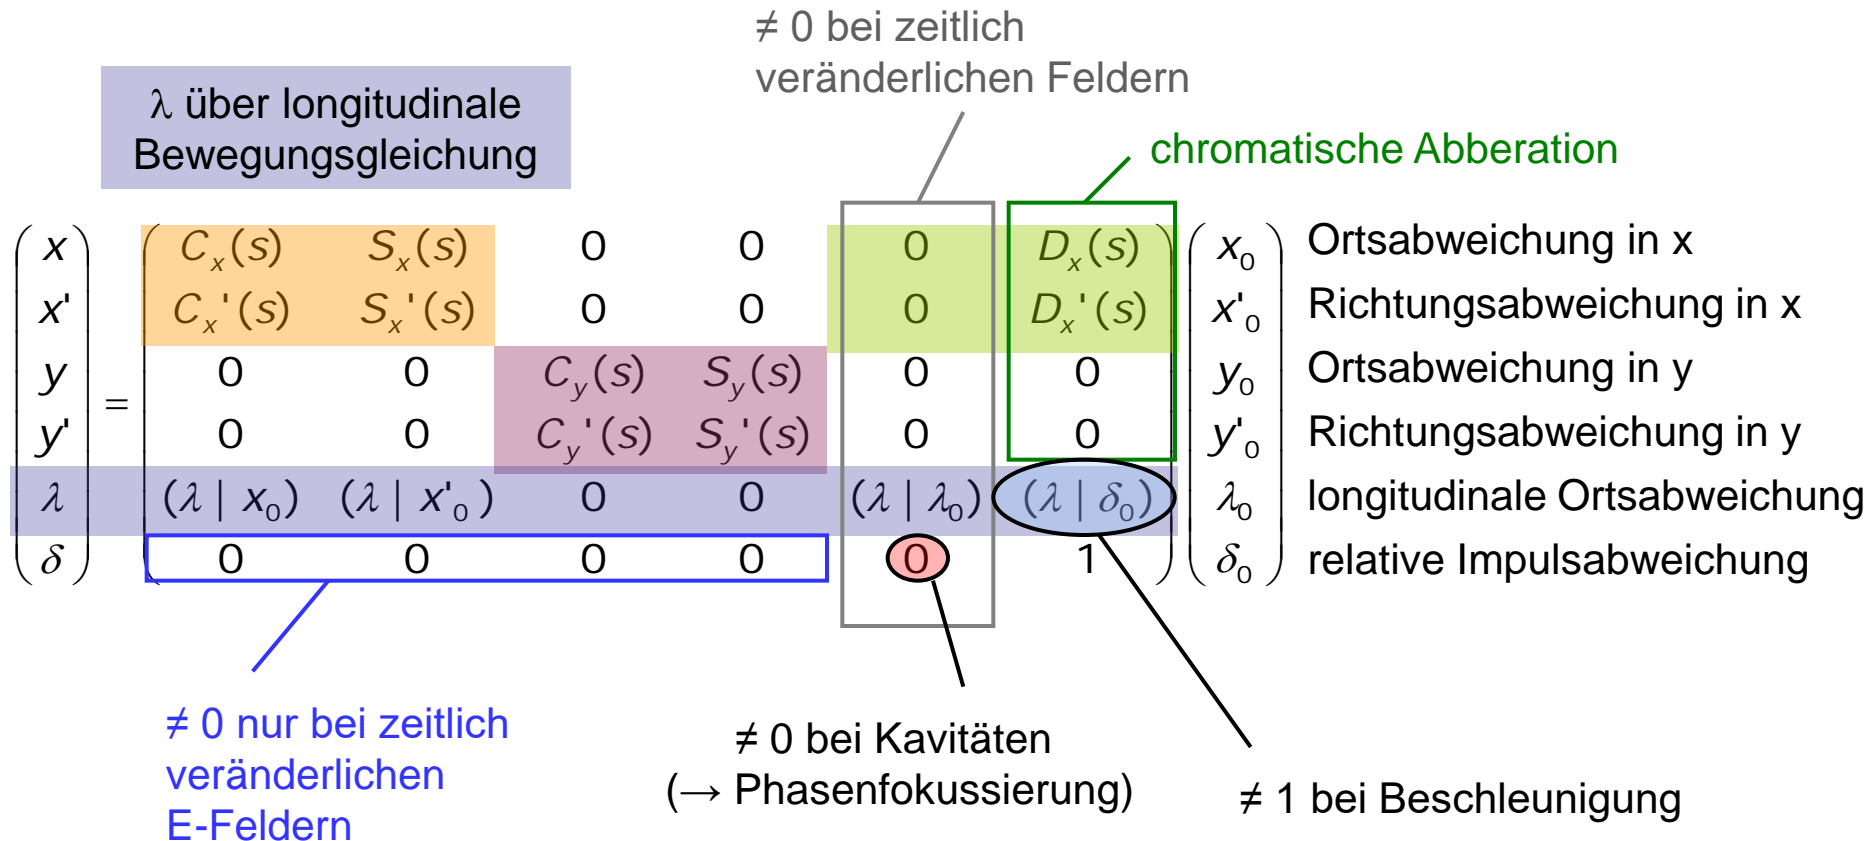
≠ 0 bei zeitlich veränderlichen Feldern

λ über longitudinale Bewegungsgleichung

chromatische Abberation

$$\begin{pmatrix} x \\ x' \\ y \\ y' \\ \lambda \\ \delta \end{pmatrix} = \begin{pmatrix} C_x(s) & S_x(s) & 0 & 0 & 0 & D_x(s) \\ C_x'(s) & S_x'(s) & 0 & 0 & 0 & D_x'(s) \\ 0 & 0 & C_y(s) & S_y(s) & 0 & 0 \\ 0 & 0 & C_y'(s) & S_y'(s) & 0 & 0 \\ (\lambda \mid x_0) & (\lambda \mid x'_0) & 0 & 0 & (\lambda \mid \lambda_0) & (\lambda \mid \delta_0) \\ 0 & 0 & 0 & 0 & 0 & 1 \end{pmatrix} \begin{pmatrix} x_0 \\ x'_0 \\ y_0 \\ y'_0 \\ \lambda_0 \\ \delta_0 \end{pmatrix}$$

Ortsabweichung in x
Richtungsabweichung in x
Ortsabweichung in y
Richtungsabweichung in y
longitudinale Ortsabweichung
relative Impulsabweichung

≠ 0 nur bei zeitlich veränderlichen E-Feldern

≠ 0 bei Kavitäten (→ Phasenfokussierung)

≠ 1 bei Beschleunigung